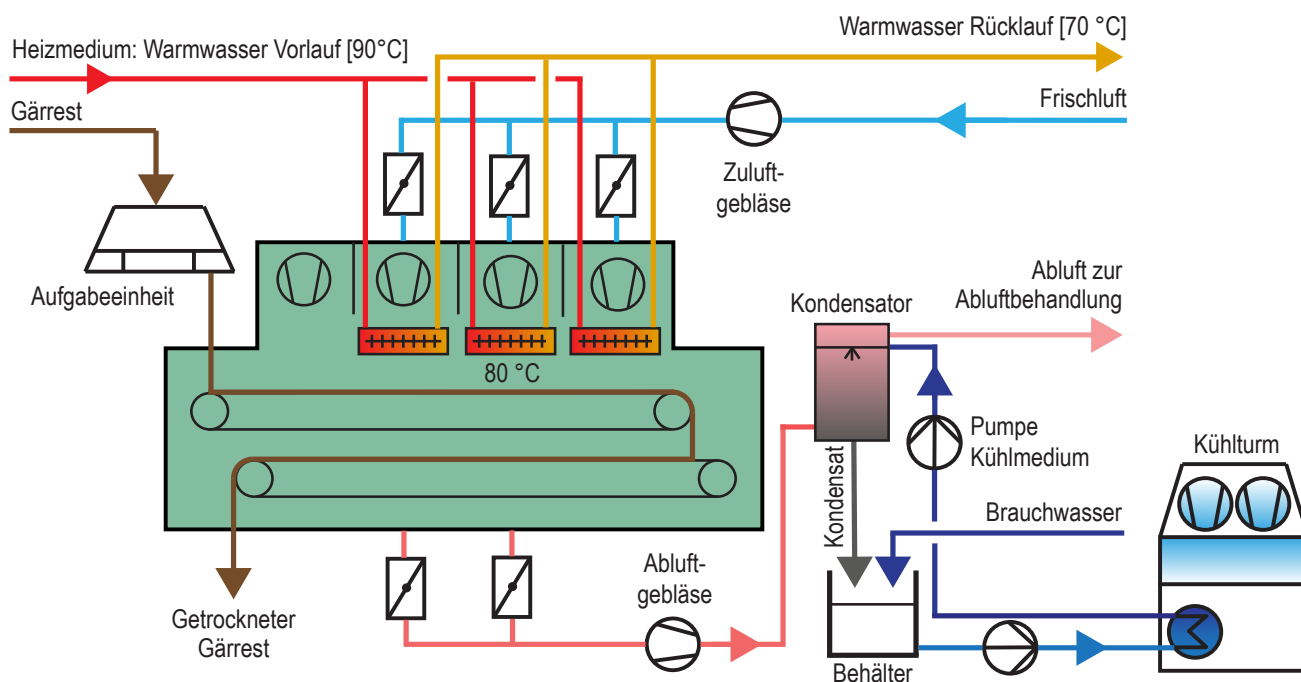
Heizmedium: Warmwasser Vorlauf [90°C]

Warmwasser Rücklauf [70 °C]

Gärrest

Frischluft

Zuluftgebläse

Aufgabeeinheit

80 °C

Kondensator

Abluft zur Abluftbehandlung

Pumpe Kühlmedium

Kühlturm

Kondensat

Brauchwasser

Getrockneter Gärrest

Abluftgebläse

Behälter